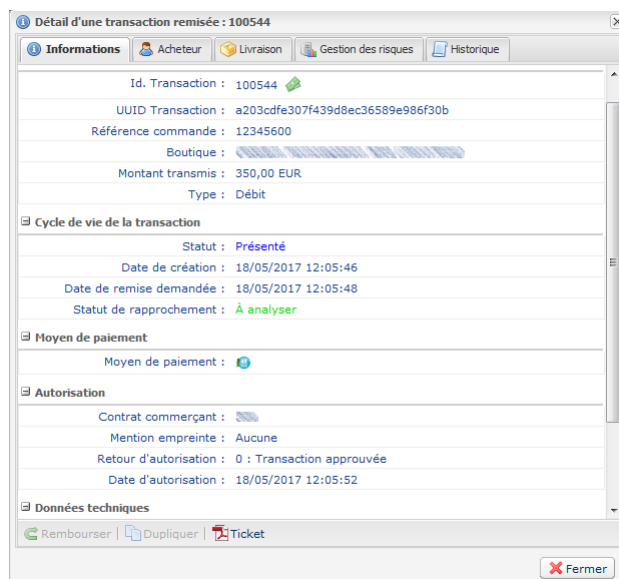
Détail d'une transaction remisée : 100544

Informations | Acheteur | Livraison | Gestion des risques | Historique

Id. Transaction : 100544
UUID Transaction : a203cdfe307f439d8ec36589e986f30b
Référence commande : 12345600
Boutique : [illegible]
Montant transmis : 350,00 EUR
Type : Débit

Cycle de vie de la transaction
Statut : Présenté
Date de création : 18/05/2017 12:05:46
Date de remise demandée : 18/05/2017 12:05:48
Statut de rapprochement : À analyser

Moyen de paiement
Moyen de paiement :

Autorisation
Contrat commerçant : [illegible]
Mention empreinte : Aucune
Retour d'autorisation : 0 : Transaction approuvée
Date d'autorisation : 18/05/2017 12:05:52

Données techniques

Rembourser | Dupliquer | Ticket

Fermer